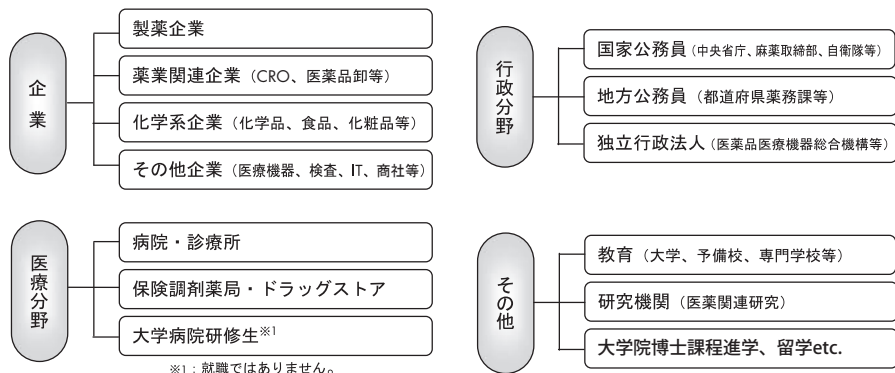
企業

製薬企業

薬業関連企業（CRO、医薬品卸等）

化学系企業（化学品、食品、化粧品等）

その他企業（医療機器、検査、IT、商社等）

行政分野

国家公務員（中央省庁、麻薬取締部、自衛隊等）

地方公務員（都道府県薬務課等）

独立行政法人（医薬品医療機器総合機構等）

医療分野

病院・診療所

保険調剤薬局・ドラッグストア

大学病院研修生※1

※1：就職ではありません。

その他

教育（大学、予備校、専門学校等）

研究機関（医薬関連研究）

大学院博士課程進学、留学etc.